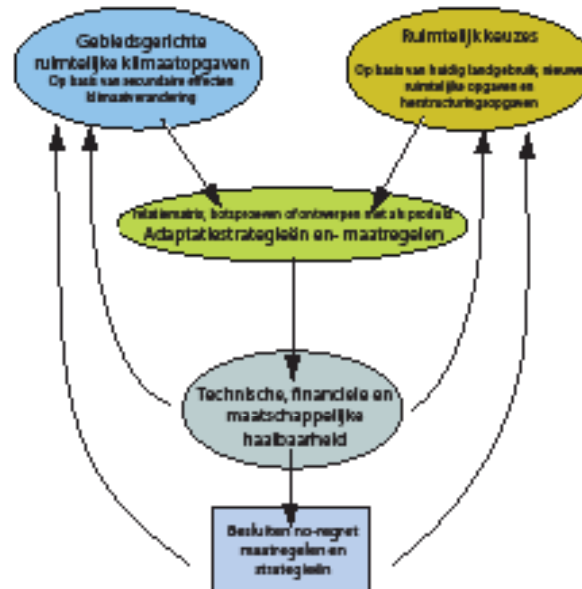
Gebiedsgerichte ruimtelijke klimaatopgaven
Op basis van secundaire effecten klimaatverandering

Ruimtelijk keuzes
Op basis van huidig landgebruik, nieuwe ruimtelijke opgaven en herstructureringsopgaven

Totaliemaire, botsproeven of ontwerpen met als product:
Adaptatiestrategieën en- maatregelen

Technische, financiele en maatschappelijke haalbaarheid

Besluiten no-regret maatregelen en strategieën